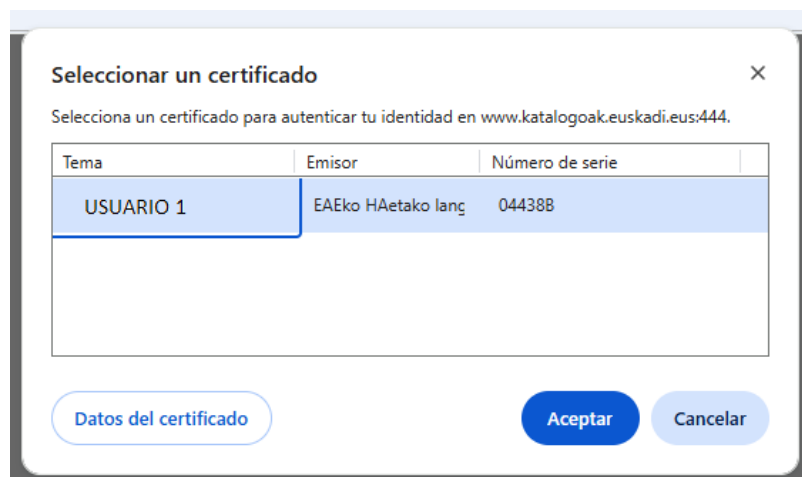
Seleccionar un certificado

×

Selecciona un certificado para autenticar tu identidad en www.katalogoak.euskadi.eus:444.

| Tema | Emisor | Número de serie |
|---|---|---|
| USUARIO 1 | EAEko HAetako lanç | 04438B |

Datos del certificado

Aceptar

Cancelar